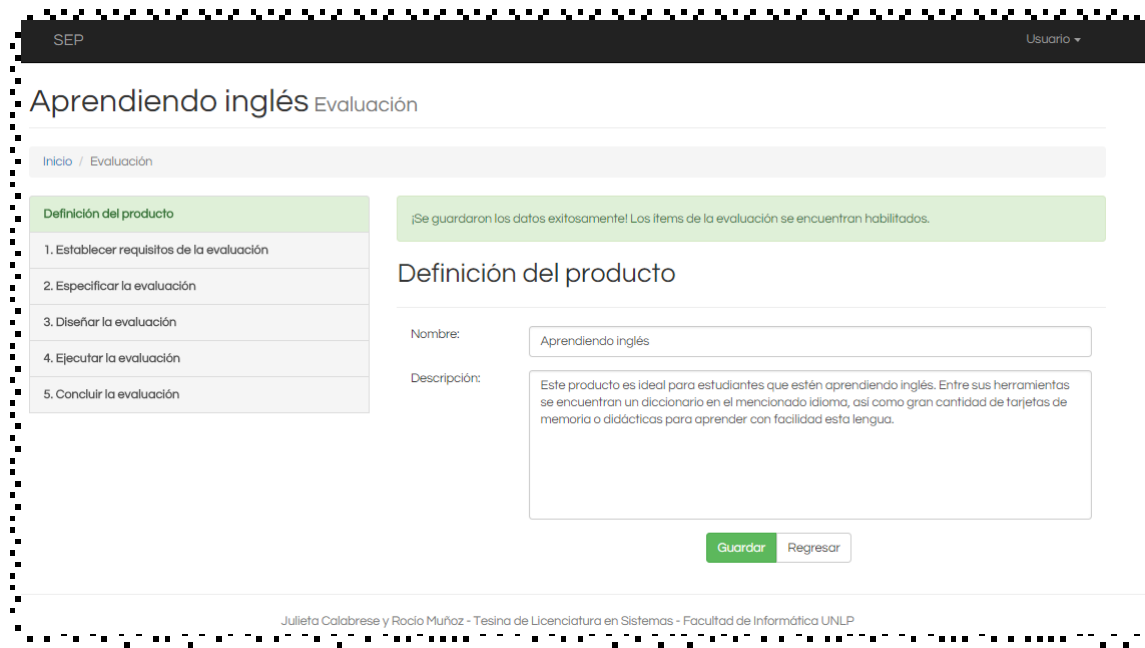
SEP

Usuario

Aprendiendo inglés Evaluación

Inicio / Evaluación

Definición del producto

1. Establecer requisitos de la evaluación

2. Especificar la evaluación

3. Diseñar la evaluación

4. Ejecutar la evaluación

5. Concluir la evaluación

¡Se guardaron los datos exitosamente! Los items de la evaluación se encuentran habilitados.

Definición del producto

Nombre:

Aprendiendo inglés

Descripción:

Este producto es ideal para estudiantes que estén aprendiendo inglés. Entre sus herramientas se encuentran un diccionario en el mencionado idioma, así como gran cantidad de tarjetas de memoria o didácticas para aprender con facilidad esta lengua.

Guardar

Regresar

Julieta Calabrese y Rocio Muñoz - Tesina de Licenciatura en Sistemas - Facultad de Informática UNLP